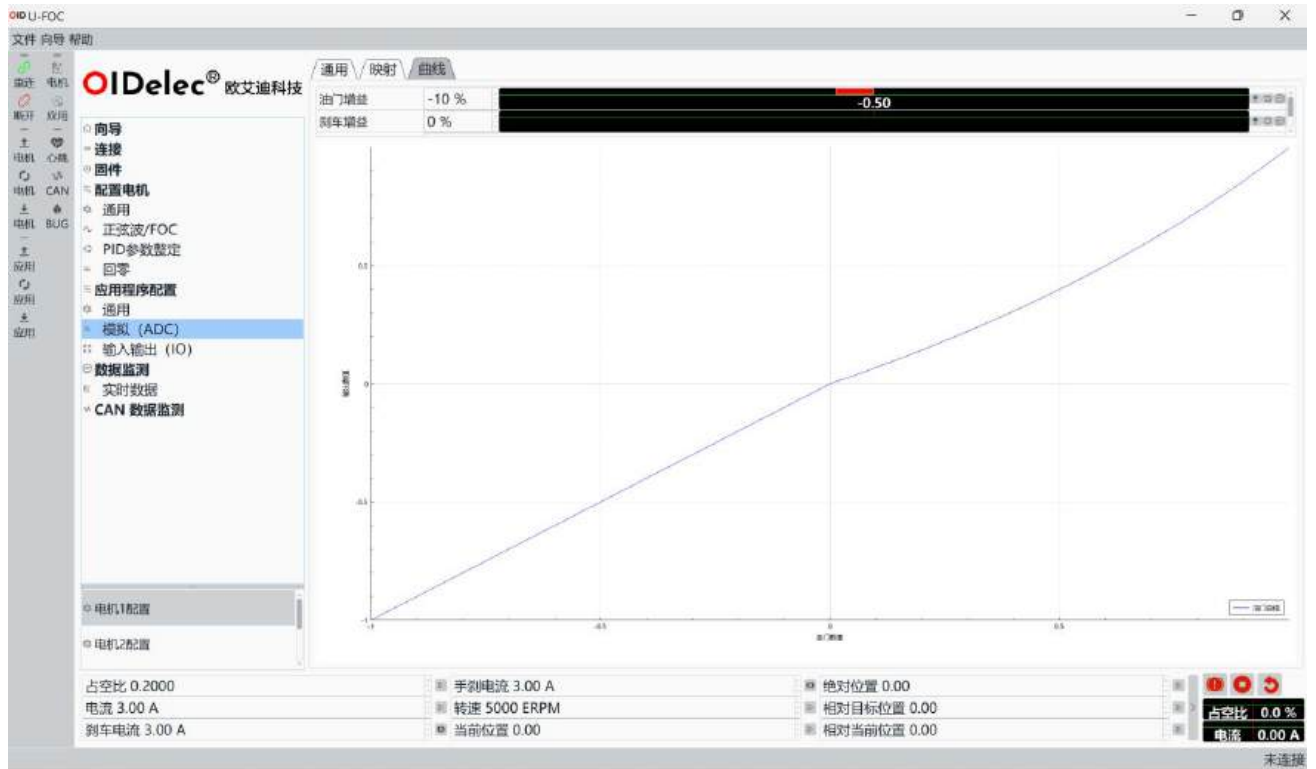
OID U-FOC

文件 向导 帮助

重连 电机
断开 应用
电机 心跳
电机 CAN
电机 BUG
应用
应用
应用

OIDelec® 欧艾迪科技

向导
连接
固件
配置电机
通用
正弦波/FOC
PID参数整定
回零
应用程序配置
通用
模拟（ADC）
输入输出（IO）
数据监测
实时数据
CAN 数据监测

电机1配置
电机2配置

通用 映射 曲线

| 油门增益 | -10 % | -0.50 |
|---|---|---|
| 刹车增益 | 0 % | |

0.5
0
-0.5
-1
-0.5
0
0.5
油门曲线

占空比 0.2000
电流 3.00 A
刹车电流 3.00 A
手刹电流 3.00 A
转速 5000 ERPM
当前位置 0.00
绝对位置 0.00
相对目标位置 0.00
相对当前位置 0.00

占空比 0.0 %
电流 0.00 A

未连接